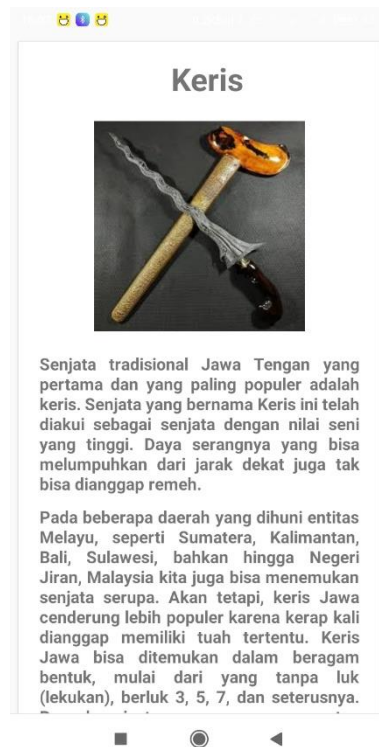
Keris

Senjata tradisional Jawa Tengan yang pertama dan yang paling populer adalah keris. Senjata yang bernama Keris ini telah diakui sebagai senjata dengan nilai seni yang tinggi. Daya serangnya yang bisa melumpuhkan dari jarak dekat juga tak bisa dianggap remeh.

Pada beberapa daerah yang dihuni entitas Melayu, seperti Sumatera, Kalimantan, Bali, Sulawesi, bahkan hingga Negeri Jiran, Malaysia kita juga bisa menemukan senjata serupa. Akan tetapi, keris Jawa cenderung lebih populer karena kerap kali dianggap memiliki tuah tertentu. Keris Jawa bisa ditemukan dalam beragam bentuk, mulai dari yang tanpa luk (lekukan), berluk 3, 5, 7, dan seterusnya. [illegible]